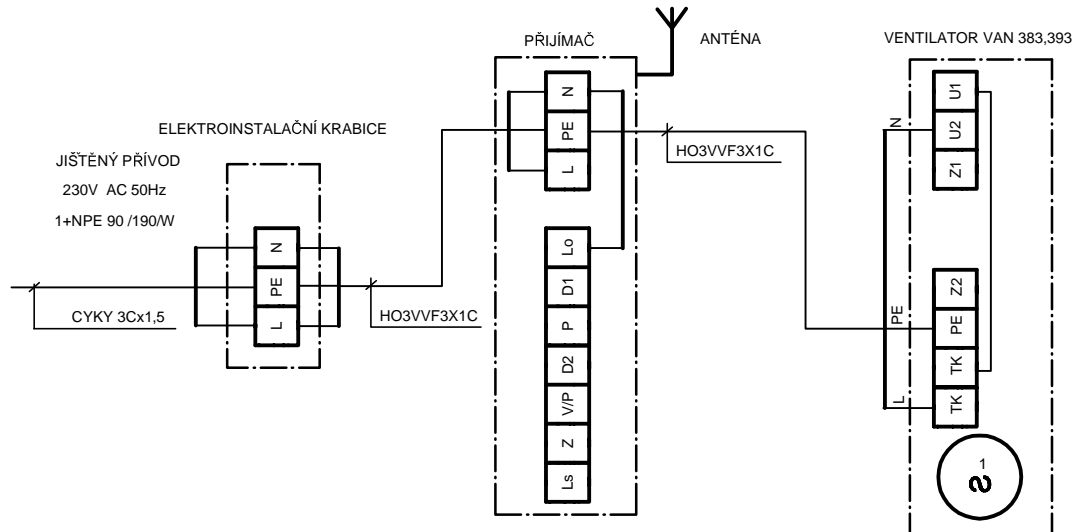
PŘIJÍMAČ

ANTÉNA

VENTILATOR VAN 383,393

ELEKTROINSTALAČNÍ KRABICE

JIŠTĚNÝ PŘÍVOD

230V AC 50Hz

1+NPE 90 /190/W

CYKY 3Cx1,5

N
PE
L

HO3VVF3X1C

N
PE
L

Lo
D1
P
D2
V/P
Z
Ls

HO3VVF3X1C

N
PE
L

U1
U2
Z1
Z2
PE
TK
TK

1
$\sim$